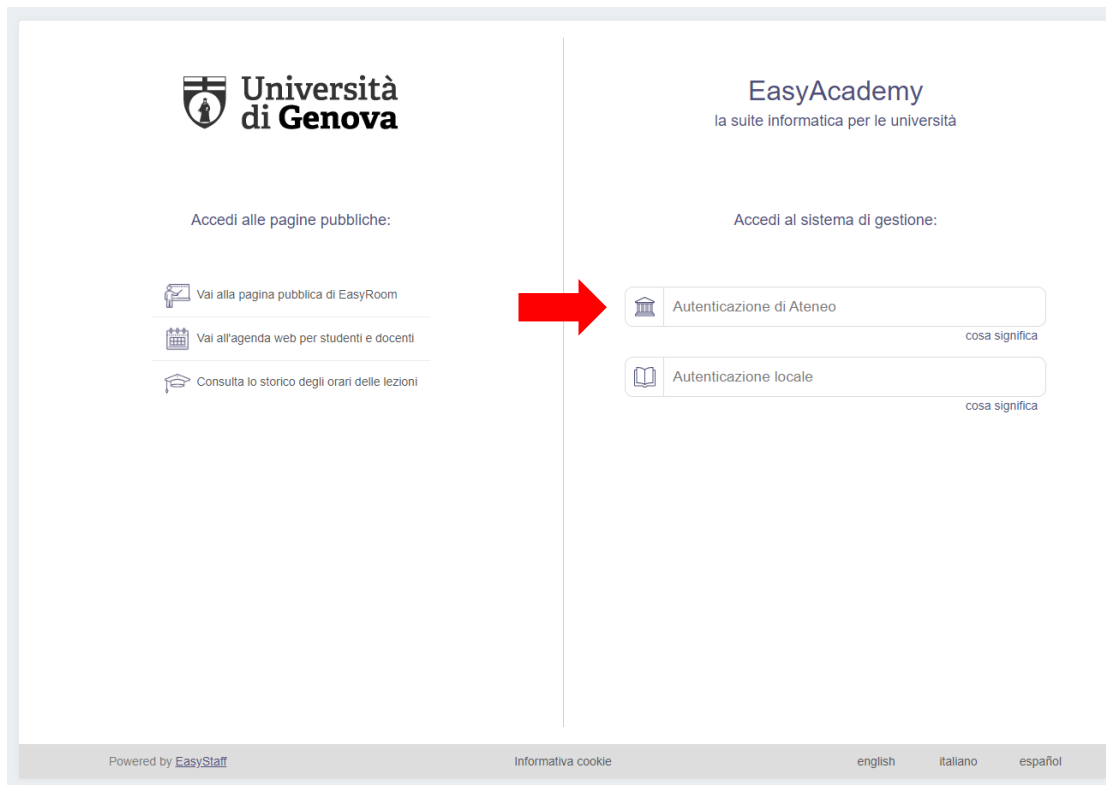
Università di Genova

Accedi alle pagine pubbliche:

Vai alla pagina pubblica di EasyRoom

Vai all'agenda web per studenti e docenti

Consulta lo storico degli orari delle lezioni

EasyAcademy
la suite informatica per le università

Accedi al sistema di gestione:

Autenticazione di Ateneo
cosa significa

Autenticazione locale
cosa significa

Powered by EasyStaff

Informativa cookie

english italiano español